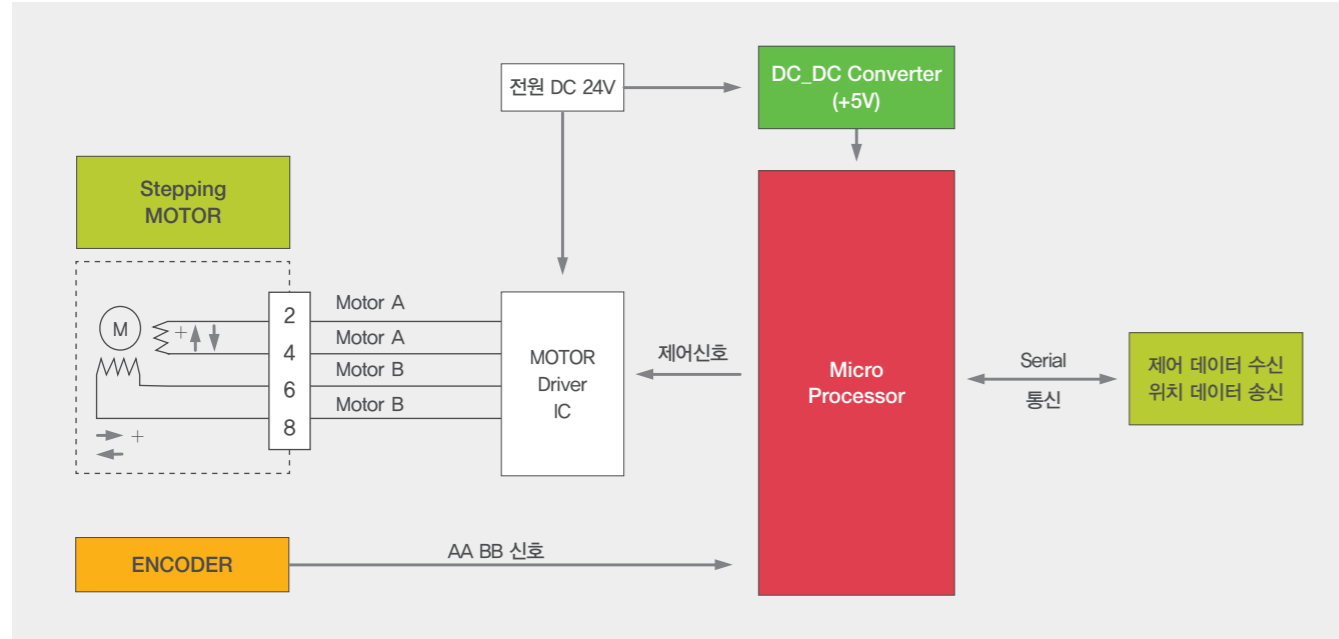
전원 DC 24V

DC_DC Converter (+5V)

Stepping MOTOR

M

+

+

2
4
6
8

Motor A
Motor A
Motor B
Motor B

MOTOR Driver IC

제어신호

Micro Processor

Serial
통신

제어 데이터 수신
위치 데이터 송신

ENCODER

AA BB 신호